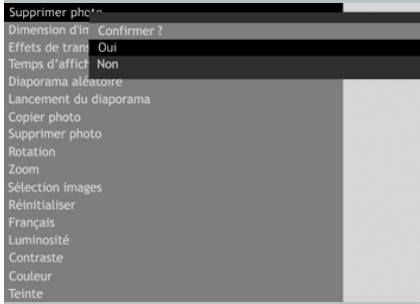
Supprimer photo
Dimension d'im
Effets de trans
Temps d'affich
Diaporama aléatoire
Lancement du diaporama
Copier photo
Supprimer photo
Rotation
Zoom
Sélection images
Réinitialiser
Français
Luminosité
Contraste
Couleur
Teinte

Confirmer ?
Oui
Non